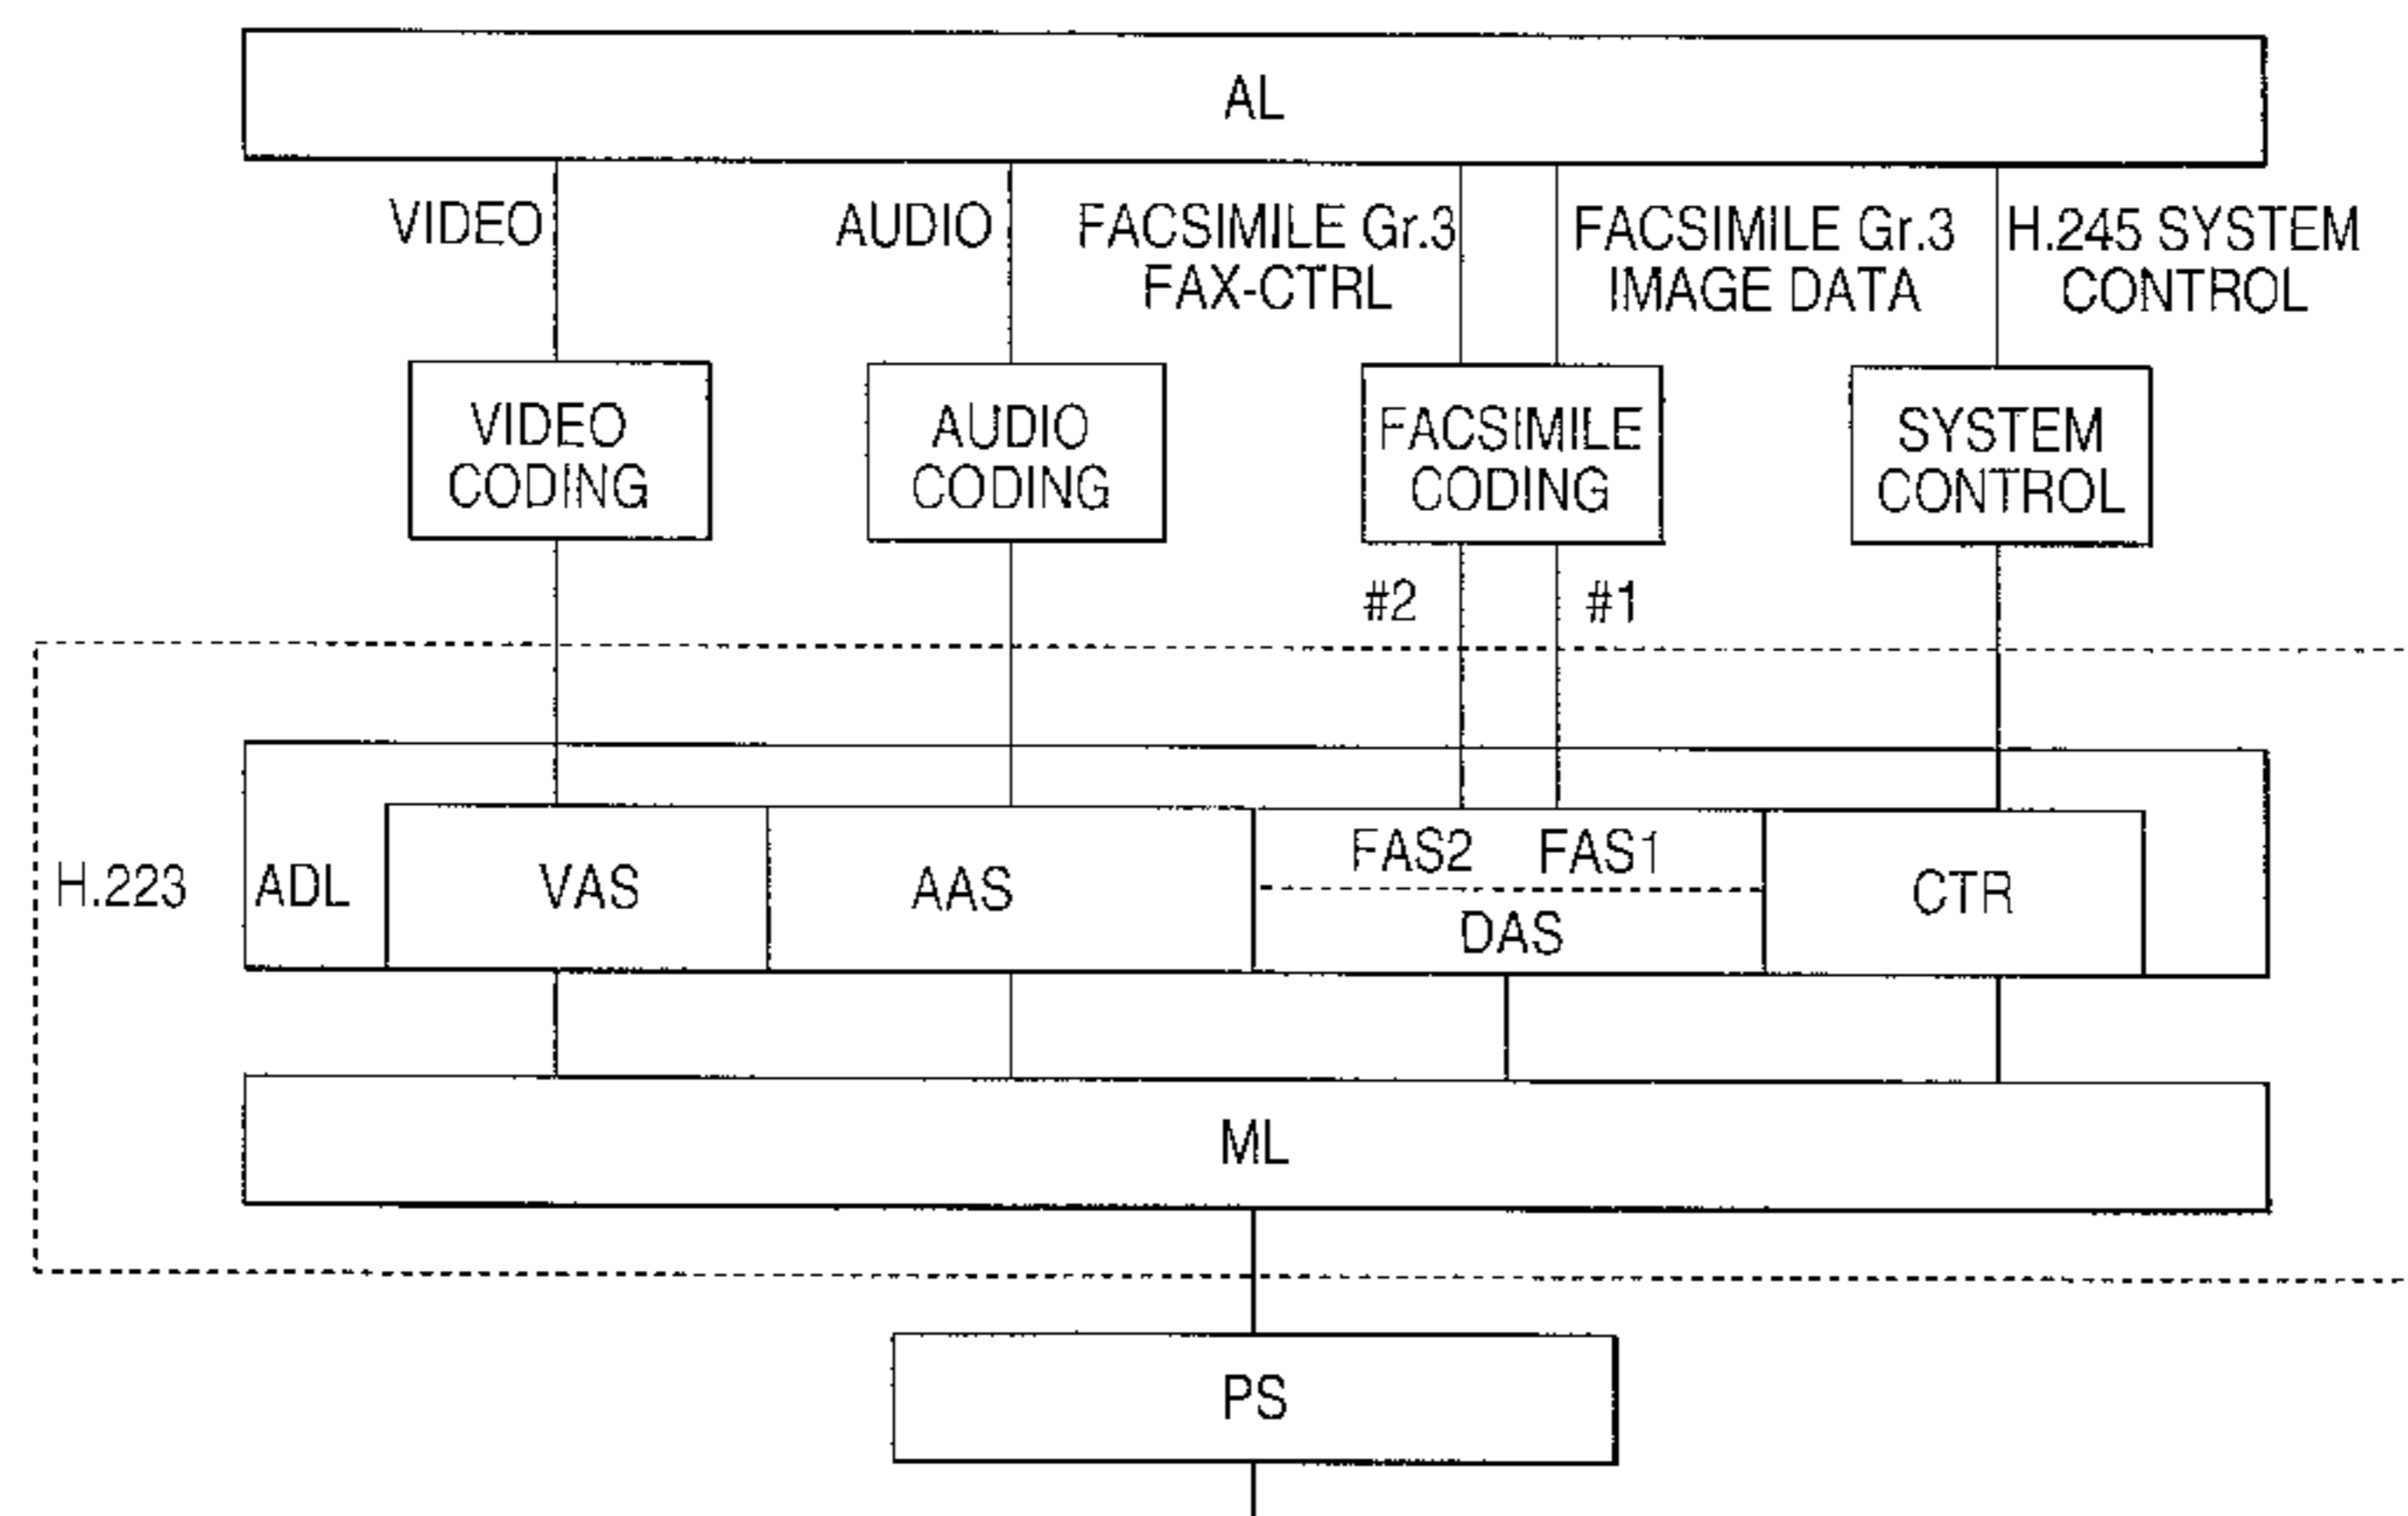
AL

VIDEO

AUDIO

FACSIMILE Gr.3
FAX-CTRL

FACSIMILE Gr.3
IMAGE DATA

H.245 SYSTEM
CONTROL

VIDEO
CODING

AUDIO
CODING

FACSIMILE
CODING

SYSTEM
CONTROL

#2

#1

H.223

ADL

VAS

AAS

FAS2 FAS1

DAS

CTR

ML

PS